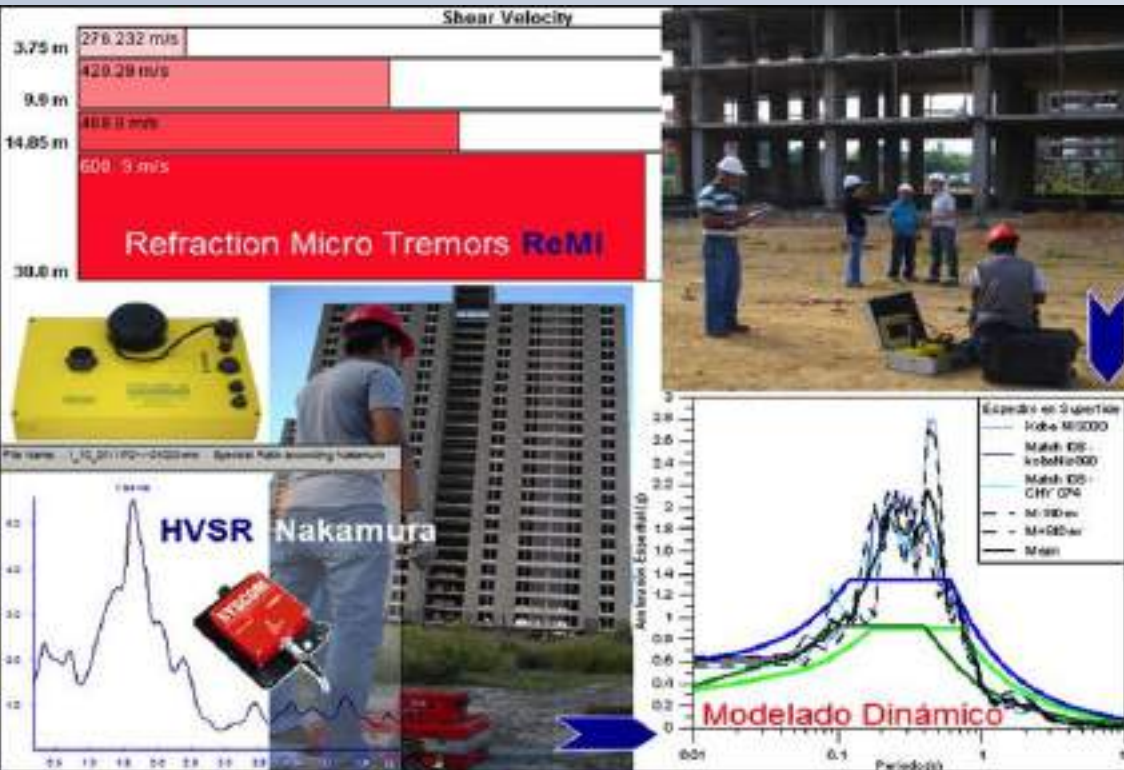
Shear Velocity

3.75 m
276.232 m/s

9.9 m
429.28 m/s

14.85 m
469.9 m/s

600. 3 m/s

Refraction Micro Tremors ReMi

30.0 m

File name: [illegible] Spectral Ratio according Nakamura

HVSR Nakamura

Espectro en Superficie
Kobe NIS000
Match IDS - kobeNis000
Match IDS - CHY 074
M+90dev
M-90dev
Mean

Aceleración Espectral (g)

Modelado Dinámico

Periodo (s)

0.01
0.1
1